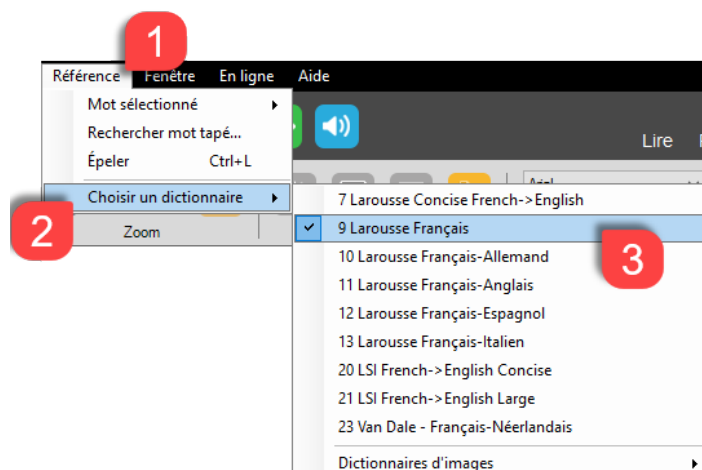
1

Référence Fenêtre En ligne Aide

Mot sélectionné
Rechercher mot tapé...
Épeler Ctrl+L

Lire

Choisir un dictionnaire

2

Zoom

7 Larousse Concise French->English
9 Larousse Français
10 Larousse Français-Allemand
11 Larousse Français-Anglais
12 Larousse Français-Espagnol
13 Larousse Français-Italien
20 LSI French->English Concise
21 LSI French->English Large
23 Van Dale - Français-Néerlandais
Dictionnaires d'images

3